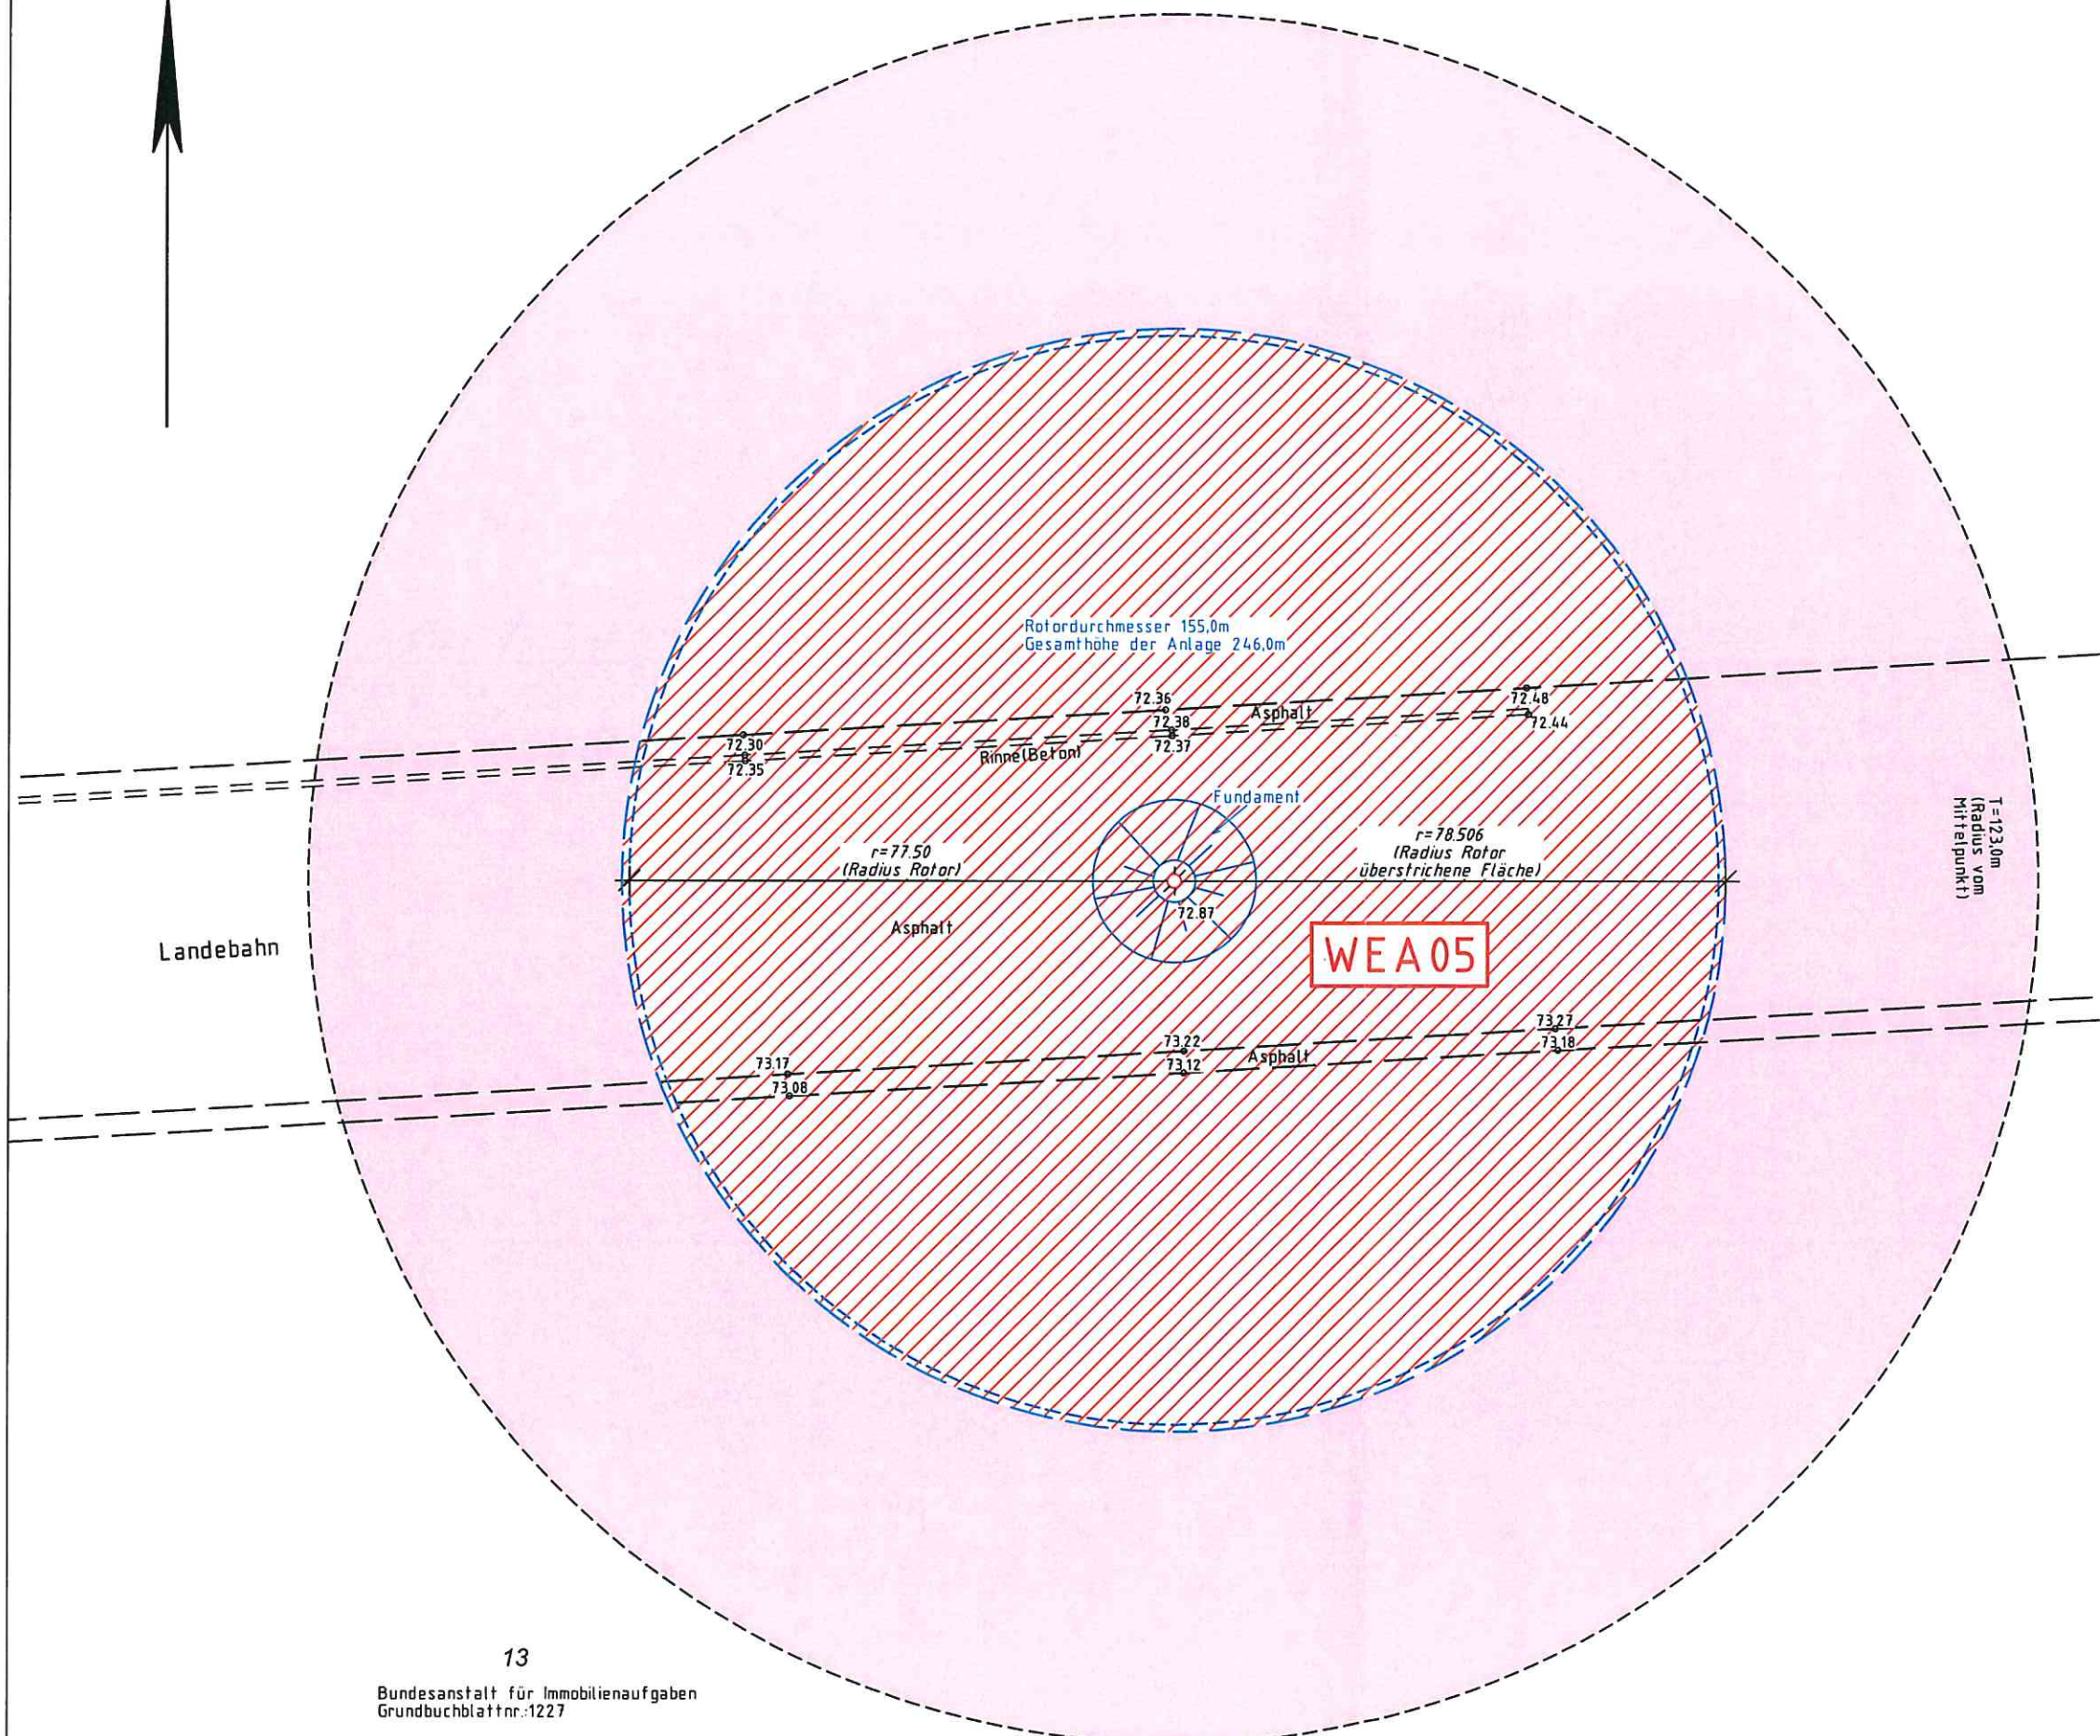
Rotordurchmesser 155,0m
Gesamthöhe der Anlage 246,0m

72.36
72.48
72.38
Asphalt
72.44
72.30
72.37
72.35
Rinne(Beton)

Fundament

r=77.50
(Radius Rotor)

r=78.506
(Radius Rotor überstrichene Fläche)

T=123,0m
(Radius vom Mittelpunkt)

72.87
Asphalt

Landebahn

WEA05

73.27
73.22
73.18
Asphalt
73.17
73.12
73.08

13
Bundesanstalt für Immobilienaufgaben
Grundbuchblattnr.:1227